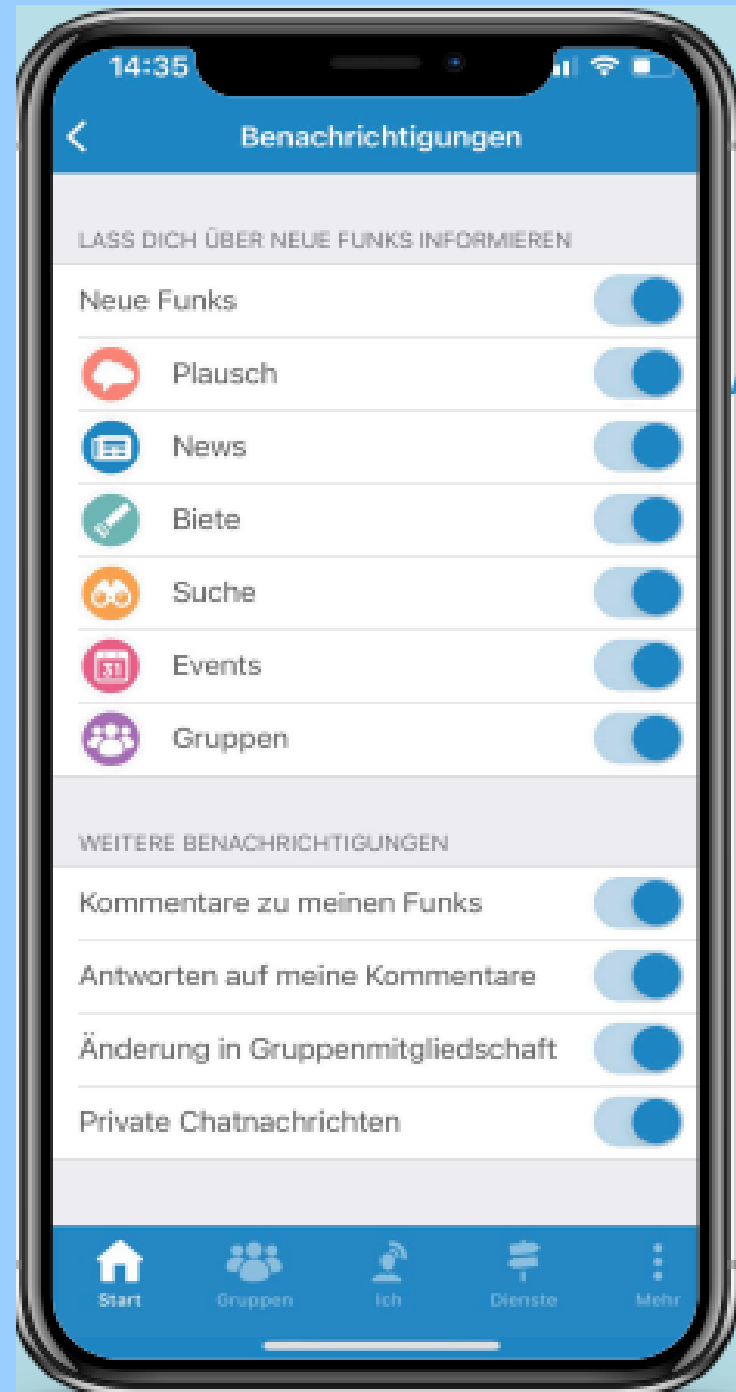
14:35

Benachrichtigungen

LASS DICH ÜBER NEUE FUNKS INFORMIEREN

Neue Funks

Plausch

News

Biete

Suche

31

Events

Gruppen

WEITERE BENACHRICHTIGUNGEN

Kommentare zu meinen Funks

Antworten auf meine Kommentare

Änderung in Gruppenmitgliedschaft

Private Chatnachrichten

Start

Gruppen

Ich

Dienste

Mehr